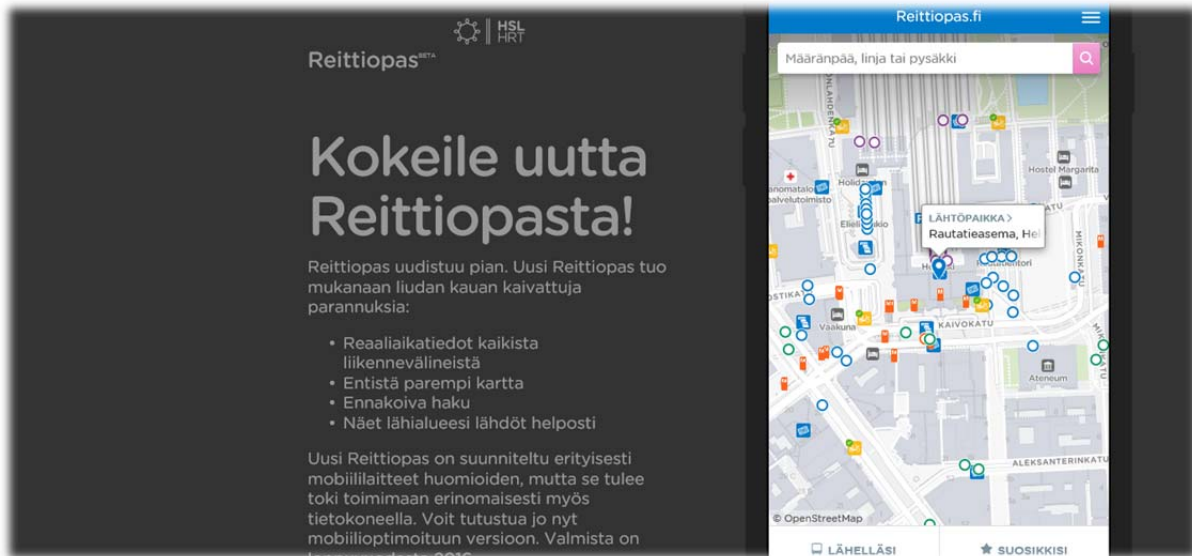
HSL
HRT

Reittiopas$^{BETA}$

Kokeile uutta Reittiopasta!

Reittiopas uudistuu pian. Uusi Reittiopas tuo mukanaan liudan kauan kaivattuja parannuksia:

• Reaaliaikatiedot kaikista liikennevälineistä
• Entistä parempi kartta
• Ennakoiva haku
• Näet lähialueesi lähdöt helposti

Uusi Reittiopas on suunniteltu erityisesti mobiililaitteet huomioiden, mutta se tulee toki toimimaan erinomaisesti myös tietokoneella. Voit tutustua jo nyt mobiilioptimoituun versioon. Valmista on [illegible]

Reittiopas.fi

Määränpää, linja tai pysäkki

ONLAHDENKATU

anomatalo
palvelutoimisto

Holid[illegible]

Elielinaukio

LÄHTÖPAIKKA >
Rautatieasema, Hel

Hostel Margarita

MIKONKATU

Rautatientori

H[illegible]

OSTIKA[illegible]

Vaakuna

KAIVOKATU

Ateneum

ALEKSANTERINKATU

© OpenStreetMap

LÄHELLÄSI

SUOSIKKISI